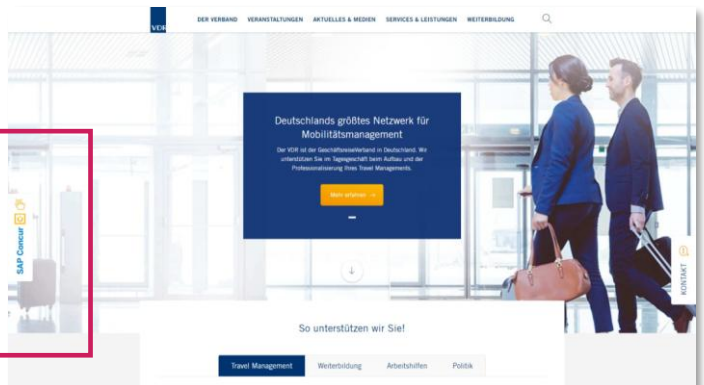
VDR

DER VERBAND VERANSTALTUNGEN AKTUELLES & MEDIEN SERVICES & LEISTUNGEN WEITERBILDUNG

Deutschlands größtes Netzwerk für Mobilitätsmanagement

Der VDR ist der Geschäftsreiseverband in Deutschland. Wir unterstützen Sie im Tagesgeschäft beim Aufbau und der Professionalisierung Ihres Travel Managements.

Mehr erfahren →

SAP Concur

KONTAKT

So unterstützen wir Sie!

Travel Management Weiterbildung Arbeitshilfen Politik